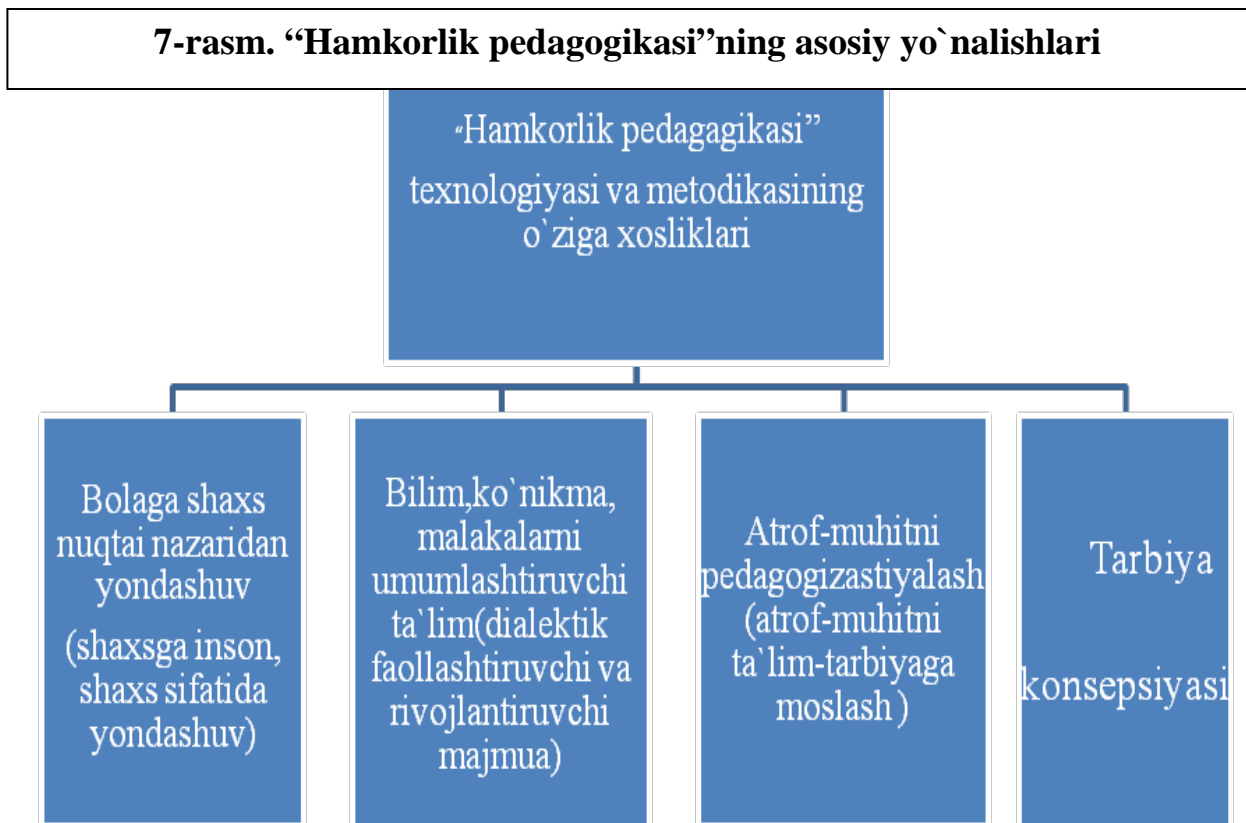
7-rasm. “Hamkorlik pedagogikasi”ning asosiy yo`nalishlari

“Hamkorlik pedagagikasi” texnologiyasi va metodikasining o`ziga xosliklari

Bolaga shaxs nuqtai nazaridan yondashuv (shaxsga inson, shaxs sifatida yondashuv)

Bilim,ko`nikma, malakalarni umumlashtiruvchi ta`lim(dialektik faollashtiruvchi va rivojlantiruvchi majmua)

Atrof-muhitni pedagogizastiyalash (atrof-muhitni ta`lim-tarbiyaga moslash )

Tarbiya konsepsiyasi